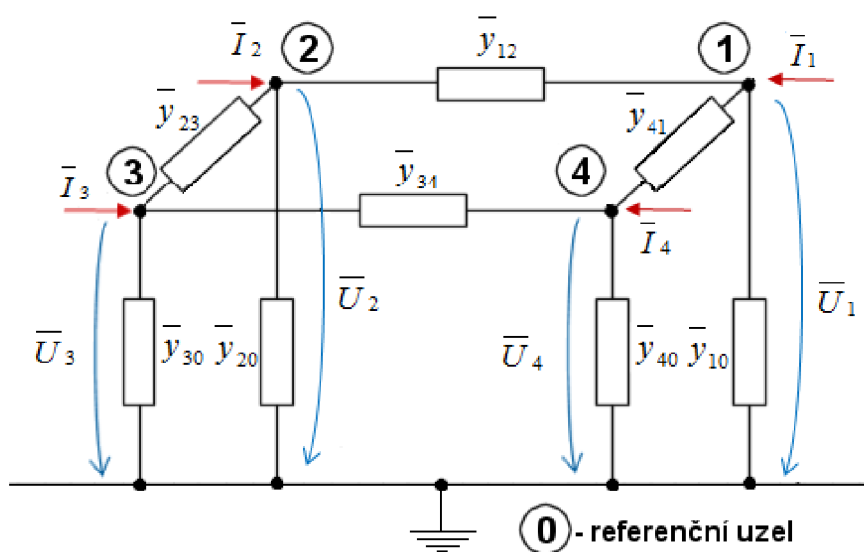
$\overline{I}_2$ 2 $\overline{y}_{12}$ 1 $\overline{I}_1$

$\overline{y}_{23}$ $\overline{y}_{41}$

$\overline{I}_3$ 3 $\overline{y}_{34}$ 4

$\overline{I}_4$

$\overline{U}_2$ $\overline{U}_1$

$\overline{U}_3$ $\overline{y}_{30}$ $\overline{y}_{20}$ $\overline{U}_4$ $\overline{y}_{40}$ $\overline{y}_{10}$

0 - referenční uzel